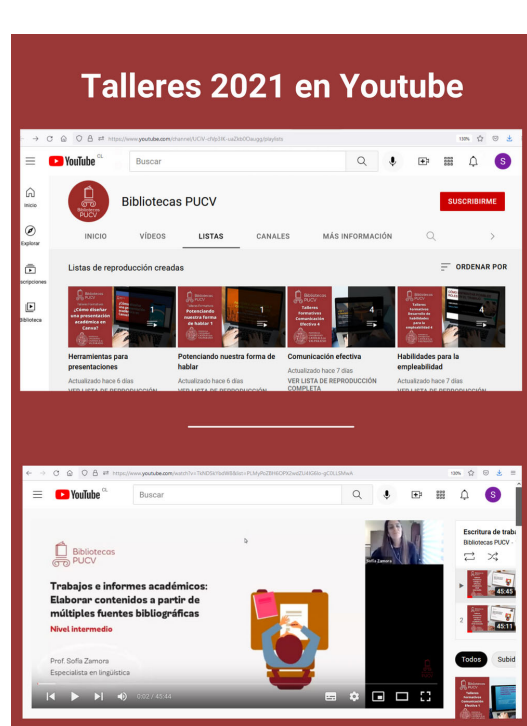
Talleres 2021 en Youtube

https://www.youtube.com/channel/UCiV-cfdp19K-uaZkb0Oaugg/playlists

130%

YouTube CL

Buscar

S

Inicio

Explorar

Suscripciones

Biblioteca

Bibliotecas PUCV

SUSCRIBIRME

INICIO

VÍDEOS

LISTAS

CANALES

MÁS INFORMACIÓN

Listas de reproducción creadas

ORDENAR POR

Bibliotecas PUCV ¿Cómo diseñar una presentación académica en Canva?

1

Bibliotecas PUCV Potenciando nuestra forma de hablar 1

1

Bibliotecas PUCV Talleres Formativos Comunicación Efectiva 4

4

Talleres formativos: Desarrollo de habilidades para la empleabilidad

4

Herramientas para presentaciones

Actualizado hace 6 días

Potenciando nuestra forma de hablar

Actualizado hace 6 días

Comunicación efectiva

Actualizado hace 7 días

VER LISTA DE REPRODUCCIÓN COMPLETA

Habilidades para la empleabilidad

Actualizado hace 7 días

https://www.youtube.com/watch?v=7kfNDSkYasW8&list=PLMyPoZBH6OPX2wdZU0G6Is-gC0LL9MwA

130%

YouTube CL

Buscar

S

Bibliotecas PUCV

Trabajos e informes académicos: Elaborar contenidos a partir de múltiples fuentes bibliográficas

Nivel intermedio

Prof. Sofía Zamora
Especialista en lingüística

Sofía Zamora

0:02 / 45:44

Escritura de trab
Bibliotecas PUCV

45:45

45:11

Todos

Subid

Talleres Formativos Comunicación Efectiva 1